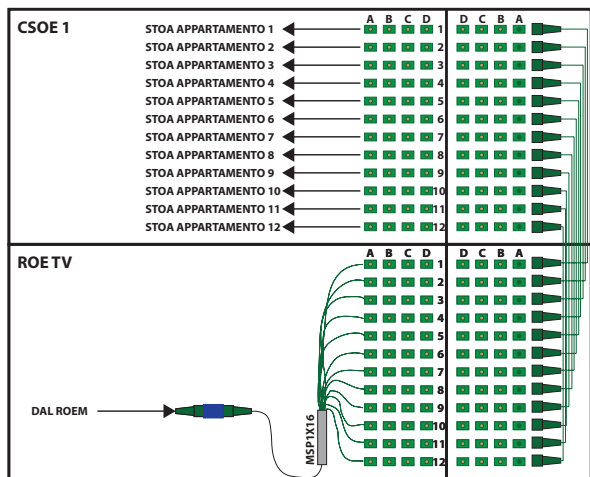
CSOE 1

STOA APPARTAMENTO 1
STOA APPARTAMENTO 2
STOA APPARTAMENTO 3
STOA APPARTAMENTO 4
STOA APPARTAMENTO 5
STOA APPARTAMENTO 6
STOA APPARTAMENTO 7
STOA APPARTAMENTO 8
STOA APPARTAMENTO 9
STOA APPARTAMENTO 10
STOA APPARTAMENTO 11
STOA APPARTAMENTO 12

A B C D
1
2
3
4
5
6
7
8
9
10
11
12

D C B A
1
2
3
4
5
6
7
8
9
10
11
12

ROE TV

A B C D
1
2
3
4
5
6
7
8
9
10
11
12

D C B A
1
2
3
4
5
6
7
8
9
10
11
12

DAL ROEM

MSP1X16